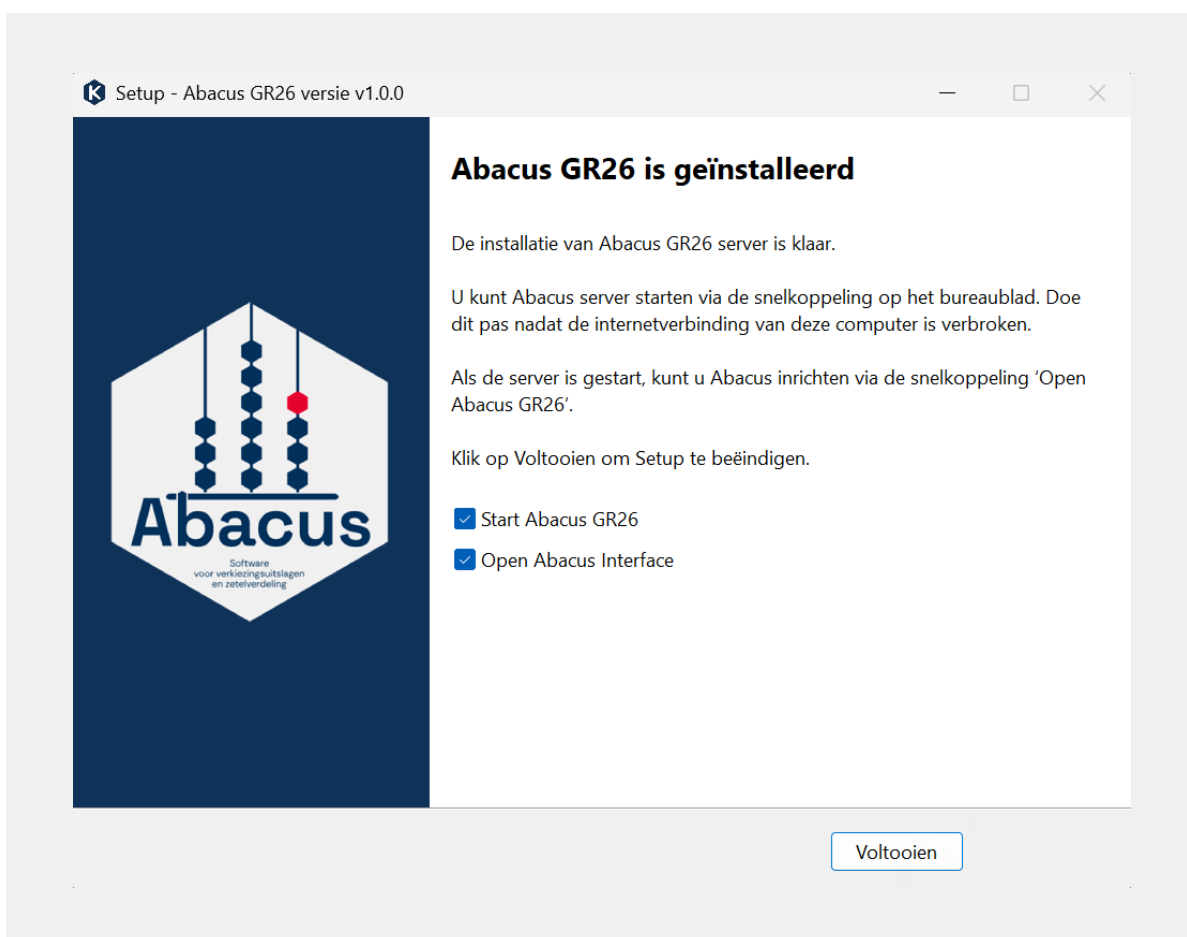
Setup - Abacus GR26 versie v1.0.0

Abacus

Software voor verkiezingsuitslagen en zetelverdeling

Abacus GR26 is geïnstalleerd

De installatie van Abacus GR26 server is klaar.

U kunt Abacus server starten via de snelkoppeling op het bureaublad. Doe dit pas nadat de internetverbinding van deze computer is verbroken.

Als de server is gestart, kunt u Abacus inrichten via de snelkoppeling ‘Open Abacus GR26’.

Klik op Voltooien om Setup te beëindigen.

Start Abacus GR26

Open Abacus Interface

Voltooien